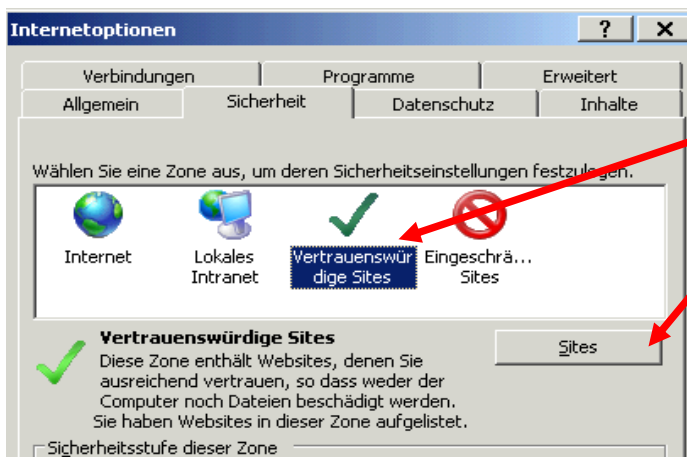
Internetoptionen

?

X

Verbindungen

Programme

Erweitert

Allgemein

Sicherheit

Datenschutz

Inhalte

Wählen Sie eine Zone aus, um deren Sicherheitseinstellungen festzulegen.

Internet

Lokales Intranet

Vertrauenswürdige Sites

Eingeschrä... Sites

Vertrauenswürdige Sites

Diese Zone enthält Websites, denen Sie ausreichend vertrauen, so dass weder der Computer noch Dateien beschädigt werden. Sie haben Websites in dieser Zone aufgelistet.

Sites

Sicherheitsstufe dieser Zone